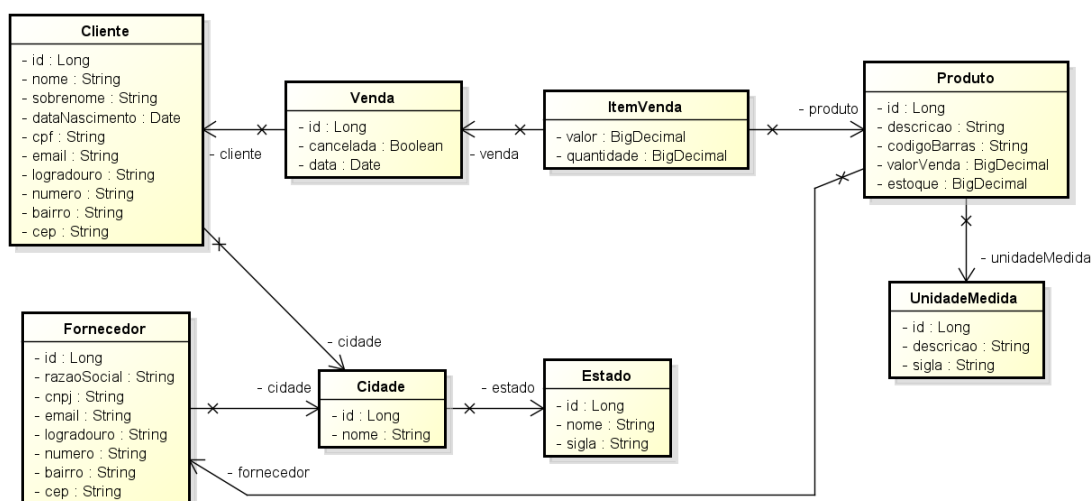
Cliente
- id : Long
- nome : String
- sobrenome : String
- dataNascimento : Date
- cpf : String
- email : String
- logradouro : String
- numero : String
- bairro : String
- cep : String

- cliente

Venda
- id : Long
- cancelada : Boolean
- data : Date

- venda

ItemVenda
- valor : BigDecimal
- quantidade : BigDecimal

- produto

Produto
- id : Long
- descricao : String
- codigoBarras : String
- valorVenda : BigDecimal
- estoque : BigDecimal

- unidadeMedida

UnidadeMedida
- id : Long
- descricao : String
- sigla : String

- cidade

Fornecedor
- id : Long
- razaoSocial : String
- cnpj : String
- email : String
- logradouro : String
- numero : String
- bairro : String
- cep : String

- cidade

Cidade
- id : Long
- nome : String

- estado

Estado
- id : Long
- nome : String
- sigla : String

- fornecedor